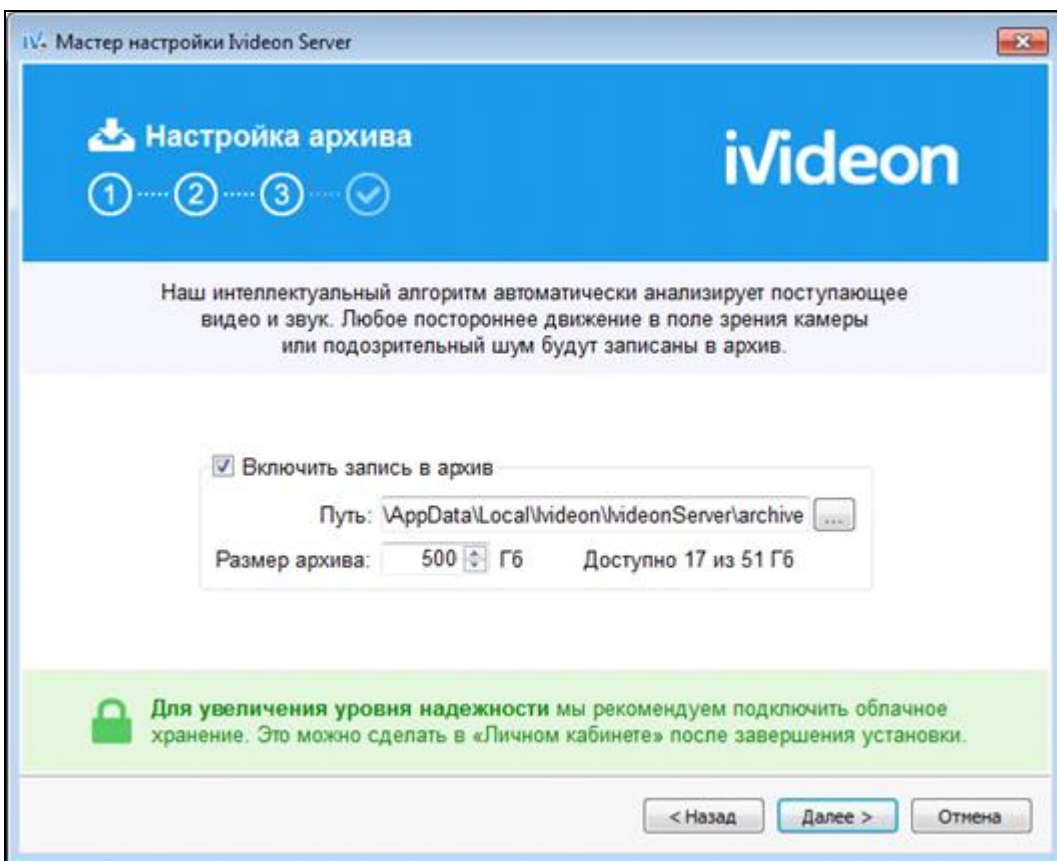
IV. Мастер настройки Ivideon Server

Настройка архива

① ② ③

iVideon

Наш интеллектуальный алгоритм автоматически анализирует поступающее видео и звук. Любое постороннее движение в поле зрения камеры или подозрительный шум будут записаны в архив.

☑ Включить запись в архив

Путь: \AppData\Local\Ivideon\IvideonServer\archive ...

Размер архива: 500 Гб Доступно 17 из 51 Гб

Для увеличения уровня надежности мы рекомендуем подключить облачное хранение. Это можно сделать в «Личном кабинете» после завершения установки.

< Назад Далее > Отмена